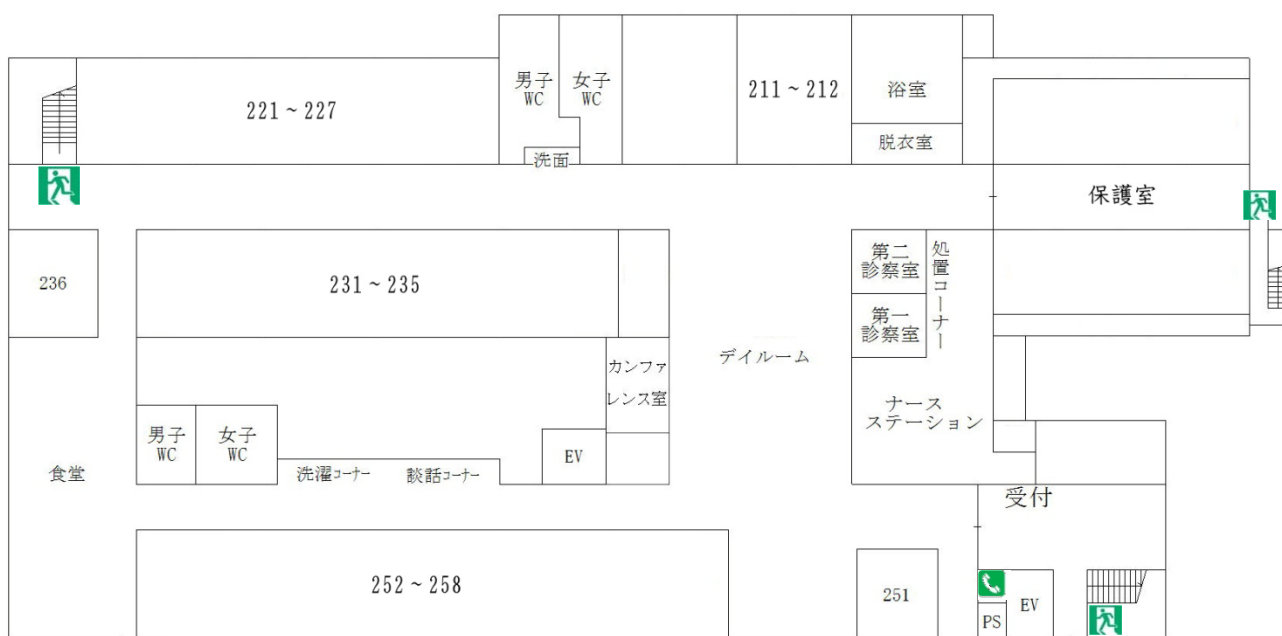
男子
WC

女子
WC

211 ~ 212

浴室

221 ~ 227

脱衣室

洗面

保護室

236

231 ~ 235

第二
診察室

処置コーナー

第一
診察室

カンファレンス室

デイルーム

ナース
ステーション

男子
WC

女子
WC

EV

食堂

洗濯コーナー

談話コーナー

受付

252 ~ 258

251

EV

PS